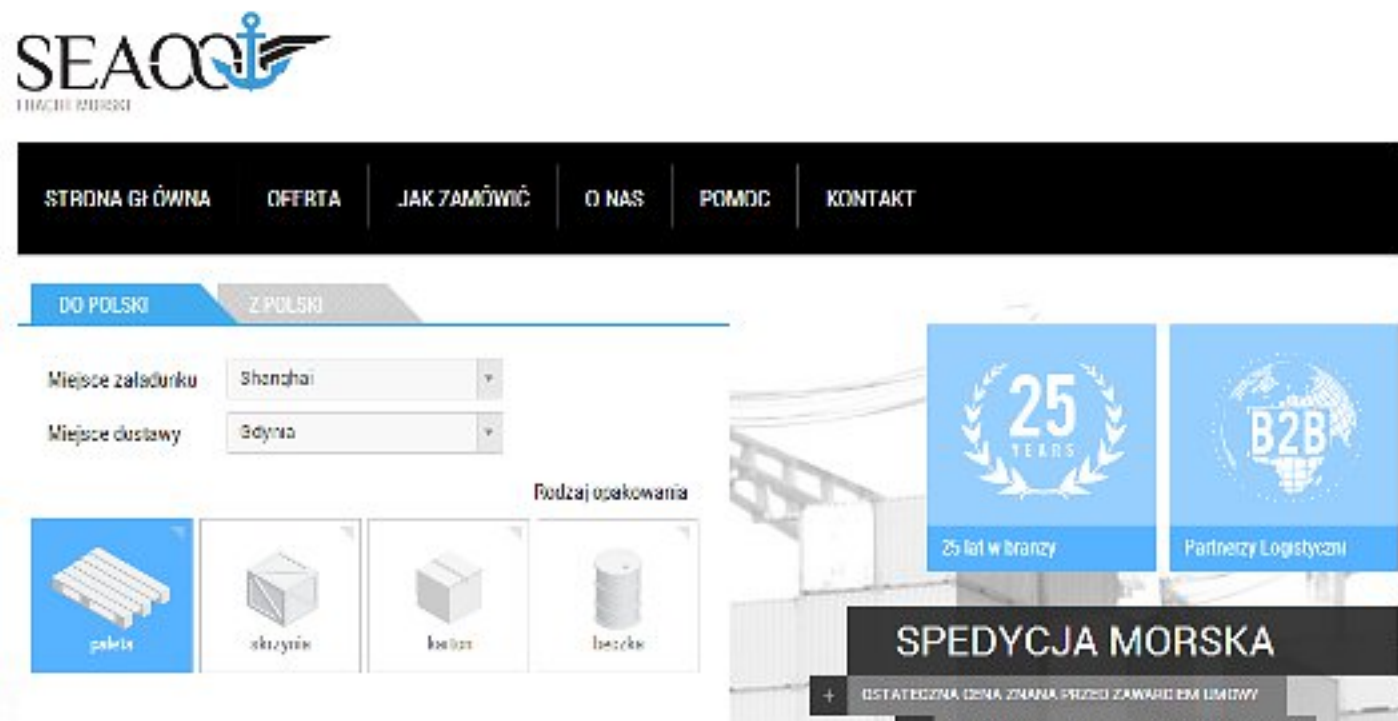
SEACO
FRACHT MORSKI

STRONA GŁÓWNA | OFERTA | JAK ZAMÓWIĆ | O NAS | POMOC | KONTAKT

DO POLSKI | Z POLSKI

Miejsce załadunku Shanghai

Miejsce dostawy Gdynia

Rodzaj opakowania

paleta

skrzynie

karton

beczki

25 YEARS

25 lat w branży

B2B

Partnerzy Logistyczni

SPEDYCJA MORSKA

+ OSTATECZNA CENA ZNANA PRZED ZAWARCIEM UMOWY